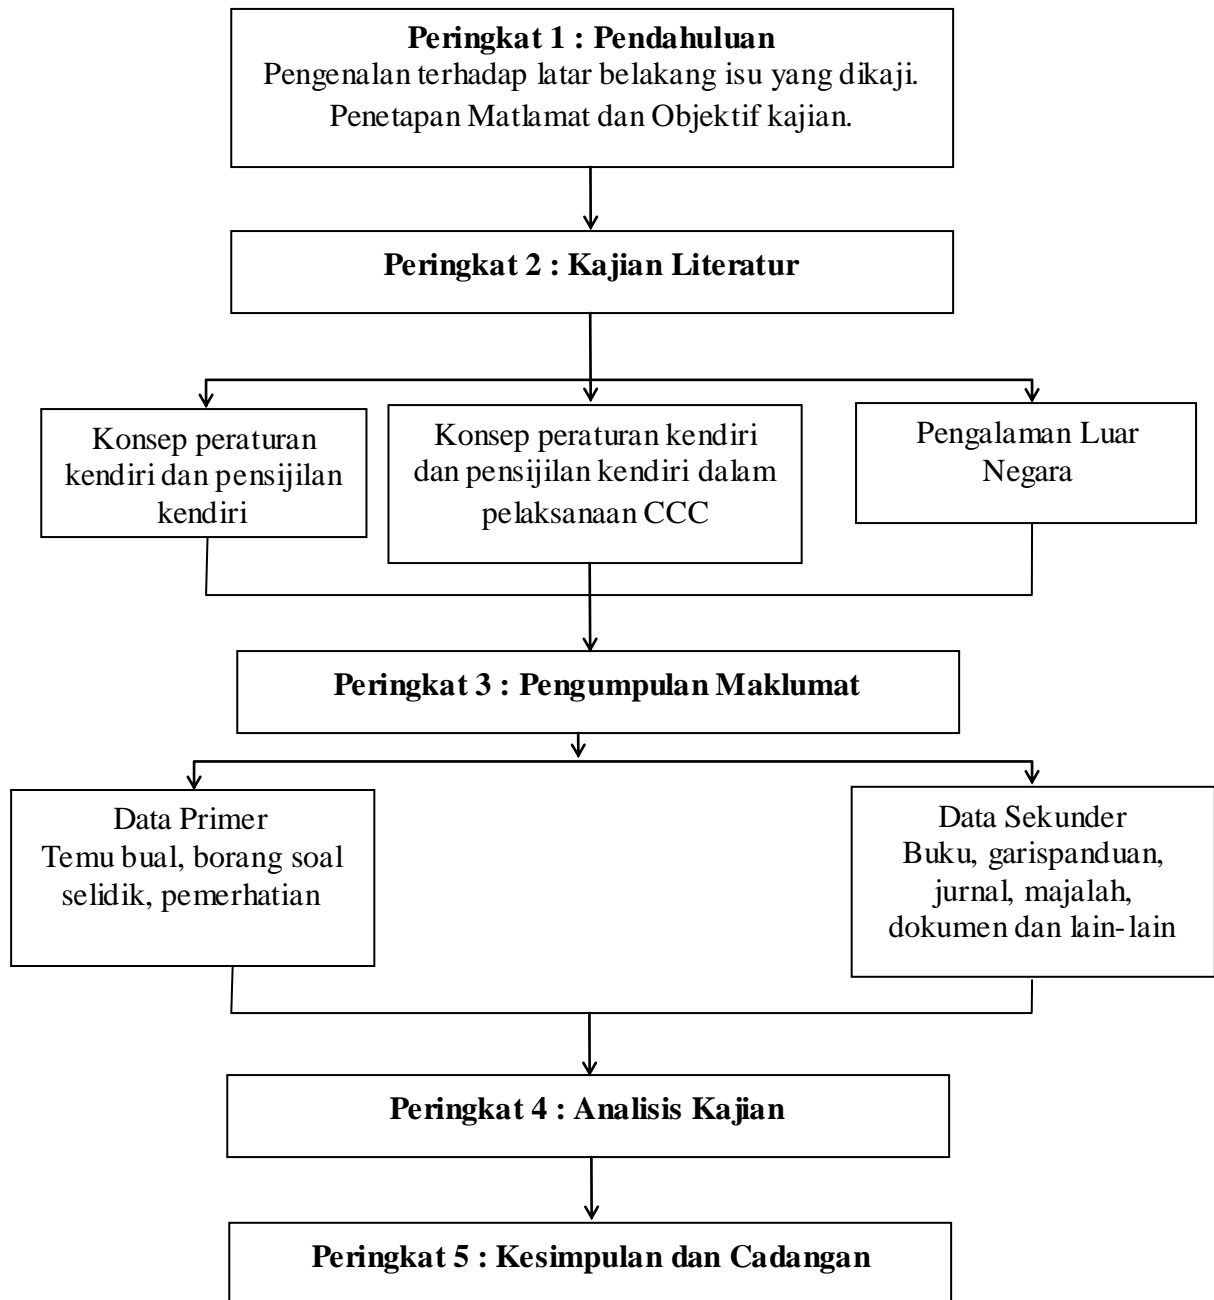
Peringkat 1 : Pendahuluan
Pengenalan terhadap latar belakang isu yang dikaji.
Penetapan Matlamat dan Objektif kajian.

Peringkat 2 : Kajian Literatur

Konsep peraturan kendiri dan pensijilan kendiri

Konsep peraturan kendiri dan pensijilan kendiri dalam pelaksanaan CCC

Pengalaman Luar Negara

Peringkat 3 : Pengumpulan Maklumat

Data Primer
Temu bual, borang soal selidik, pemerhatian

Data Sekunder
Buku, garispanduan, jurnal, majalah, dokumen dan lain-lain

Peringkat 4 : Analisis Kajian

Peringkat 5 : Kesimpulan dan Cadangan